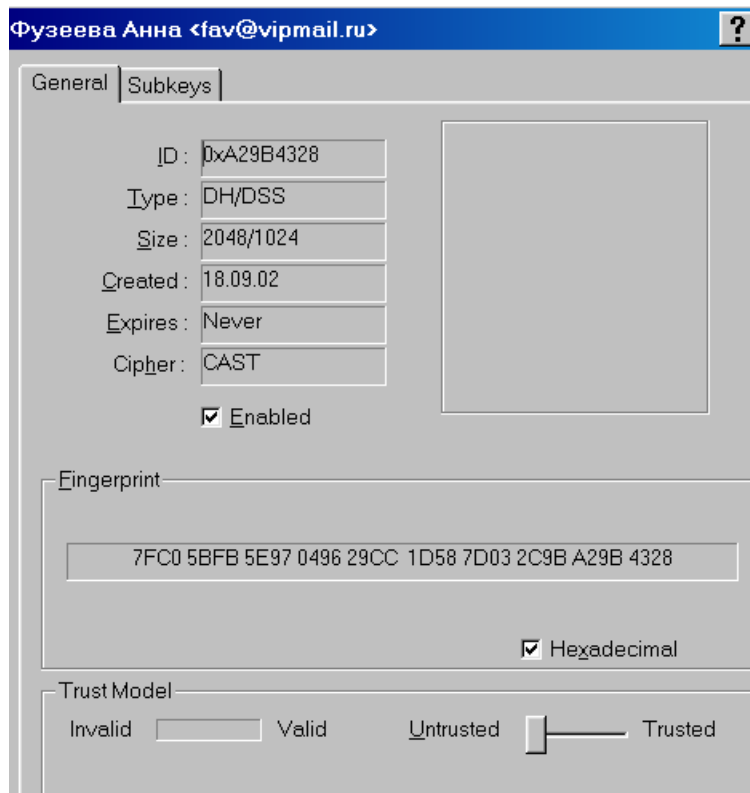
Фузеева Анна <fav@vipmail.ru>

?

General | Subkeys

ID : 0xA29B4328
Type : DH/DSS
Size : 2048/1024
Created : 18.09.02
Expires : Never
Cipher : CAST

☑ Enabled

Fingerprint

7FC0 5BFB 5E97 0496 29CC 1D58 7D03 2C9B A29B 4328

☑ Hexadecimal

Trust Model

Invalid Valid Untrusted Trusted